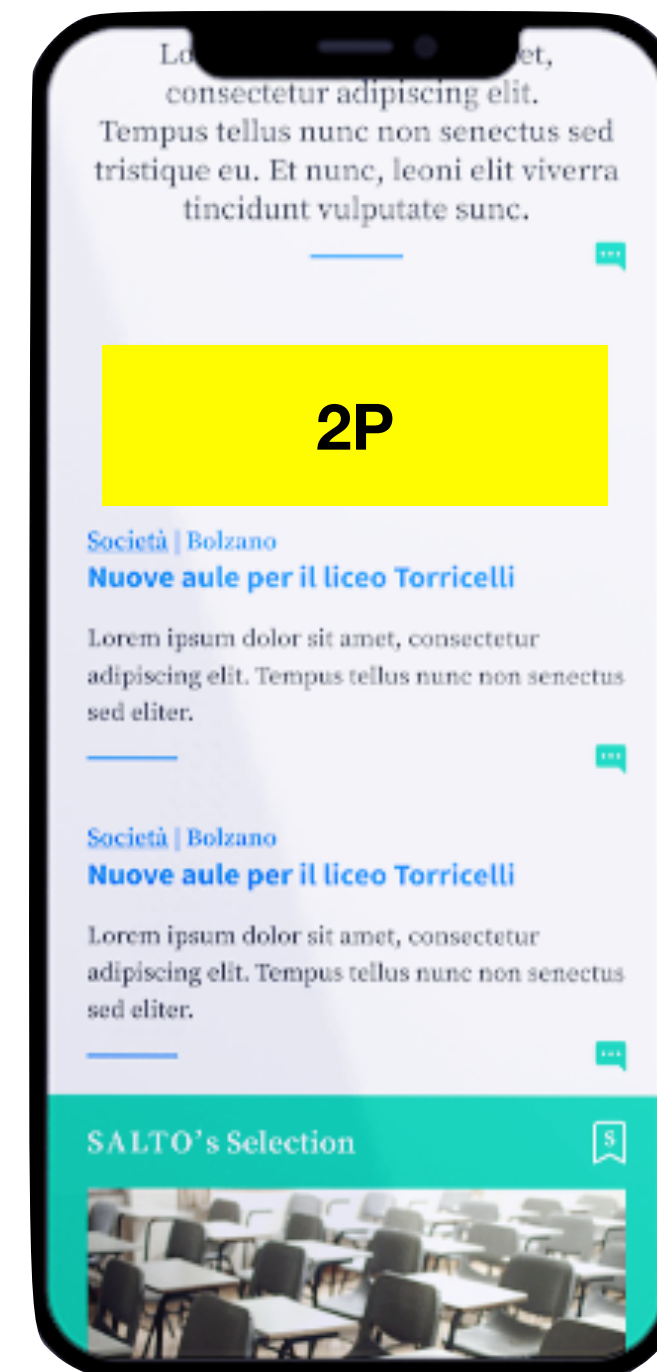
Lo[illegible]et, consectetur adipiscing elit. Tempus tellus nunc non senectus sed tristique eu. Et nunc, leoni elit viverra tincidunt vulputate sunc.

2P

Società | Bolzano
Nuove aule per il liceo Torricelli

Lorem ipsum dolor sit amet, consectetur adipiscing elit. Tempus tellus nunc non senectus sed eliter.

Società | Bolzano
Nuove aule per il liceo Torricelli

Lorem ipsum dolor sit amet, consectetur adipiscing elit. Tempus tellus nunc non senectus sed eliter.

SALTO's Selection

S